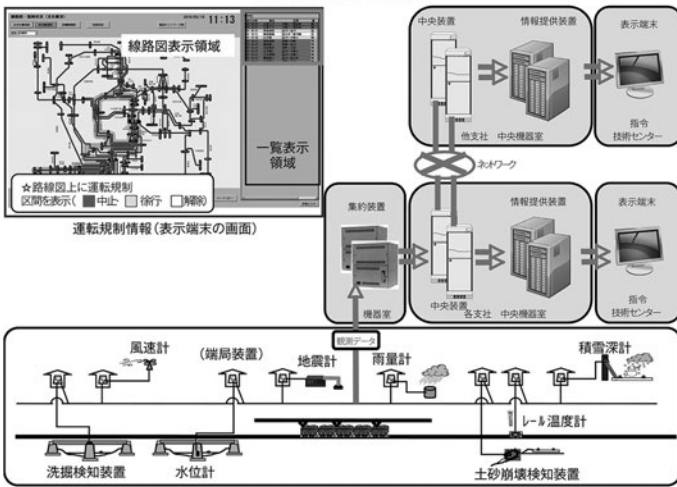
11:13

線路図表示領域

一覧表示領域

☆路線図上に運転規制区間を表示( 中止 徐行 解除)

運転規制情報(表示端末の画面)

中央装置

情報提供装置

表示端末

他支社

中央機器室

指令
技術センター

ネットワーク

集約装置

情報提供装置

表示端末

機器室

中央装置
各支社

中央機器室

指令
技術センター

観測データ

風速計

(端局装置)

地震計

雨量計

積雪深計

レール温度計

洗掘検知装置

水位計

土砂崩壊検知装置